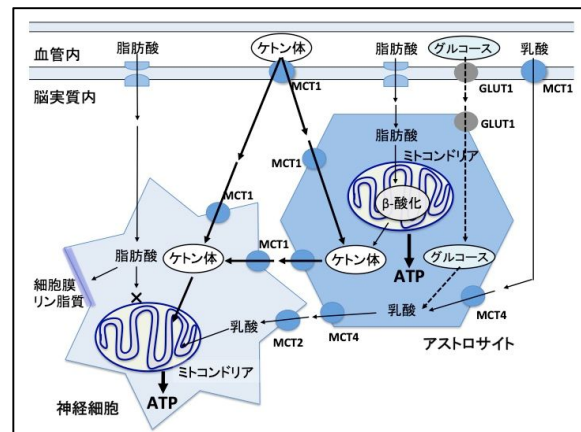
血管内
脳実質内
脂肪酸
ケトン体
MCT1
脂肪酸
グルコース
乳酸
MCT1
GLUT1
GLUT1
脂肪酸
ミトコンドリア
MCT1
MCT1
β-酸化
MCT1
脂肪酸
ケトン体
ケトン体
ATP
グルコース
細胞膜
リン脂質
×
乳酸
乳酸
MCT4
MCT2
MCT4
アストロサイト
ミトコンドリア
ATP
神経細胞